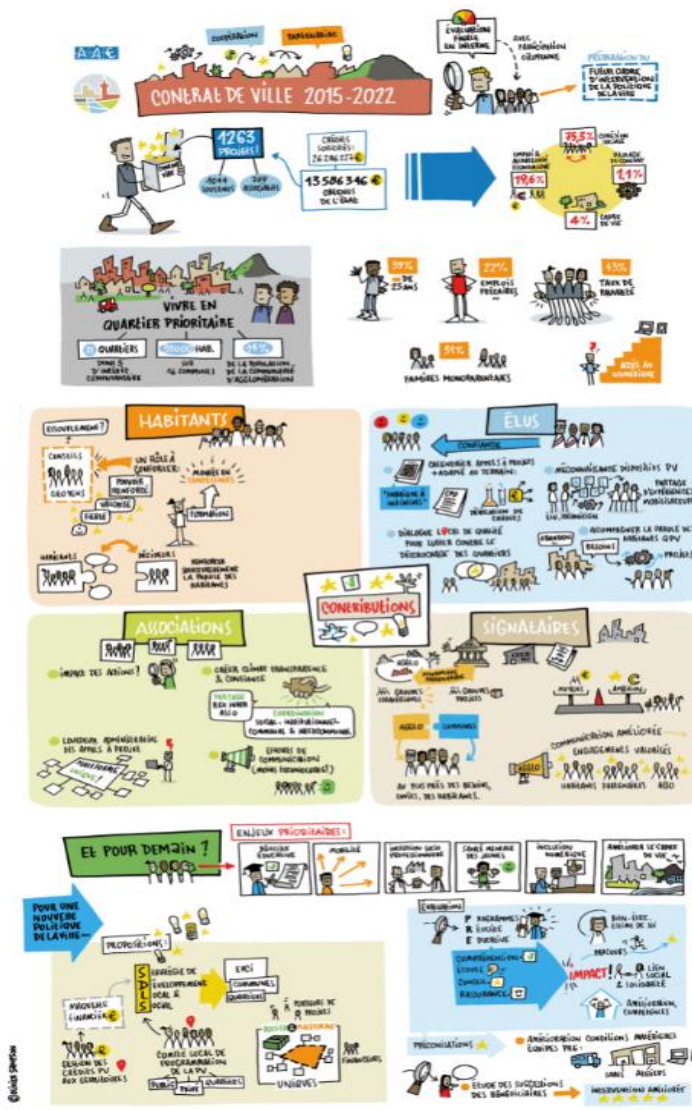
A A C

COOPÉRATION

PARTENARIAT

CONTRAT DE VILLE 2015-2022

ÉVALUATION FINALE EN INTERNE

AVEC PARTICIPATION CITOYENNE

PRÉPARATION DU FUTUR CADRE D'INTERVENTION DE LA POLITIQUE DE LA VILLE

1263 PROJETS

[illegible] SOUTENUS

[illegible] ASSOCIATIONS

CRÉDITS SOLLICITÉS: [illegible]

13 586 346 € OBTENUS DE L'ÉTAT

75,3% COHÉSION SOCIALE

EMPLOI & DÉVELOPPEMENT ÉCONOMIQUE

19,6%

PILIER TRANSVERSAL

1,1%

4% CADRE DE VIE

VIVRE EN QUARTIER PRIORITAIRE

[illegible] QUARTIERS DANS 8 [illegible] D'INTÉRÊT COMMUNAUTAIRE

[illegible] HAB. SUR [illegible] COMMUNES

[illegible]% DE LA POPULATION DE LA COMMUNAUTÉ D'AGGLOMÉRATION

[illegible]% - DE 25 ANS

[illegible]% EMPLOIS PRÉCAIRES

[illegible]% TAUX DE PAUVRETÉ

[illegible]% FAMILLES MONOPARENTALES

ACCÈS AU NUMÉRIQUE

HABITANTS

ESSOUFFLEMENT?

CONSEILS CITOYENS

UN RÔLE À CONFORTER:

POUVOIR RENFORCÉ

VALORISÉ

FORMÉ

MONTÉE EN COMPÉTENCES

FORMATION

HABITANTS

DÉCIDEURS

RENFORCER DURABLEMENT LA PAROLE DES HABITANTS

ÉLUS

CONFIANCE

CALENDRIER APPELS À PROJETS + ADAPTÉ AU TERRAIN

"ENRICHIR & HARMONISER"

DÉLÉGATION DE CRÉDITS

DIALOGUE LOCAL DE QUALITÉ POUR LUTTER CONTRE LE "DÉCROCHAGE" DES QUARTIERS

MÉCONNAISSANCE DISPOSITIFS PV

PARTAGE D'EXPÉRIENCES MOBILISATEUR

SENSIBILISATION

ACCOMPAGNER LA PAROLE DES HABITANTS QPV

ATTENTION

BESOINS

PROJETS

CONTRIBUTIONS

ASSOCIATIONS

IMPACT DES ACTIONS!

CRÉER CLIMAT TRANSPARENCE & CONFIANCE

PARTAGE BIEN MENÉ ASSO

COORDINATION SOCIAL - INSTITUTIONNEL COMMUNAL & INTERCOMMUNAL

LOURDEUR ADMINISTRATIVE DES APPELS À PROJETS

EFFORTS DE COMMUNICATION (MOINS TECHNOCRATIQUE!)

SIGNATAIRES

AGGLO

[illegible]

GRANDES ORIENTATIONS

GRANDS PROJETS

AGGLO

COMMUNES

AU PLUS PRÈS DES BESOINS, ENVIES, DES HABITANTS.

MOYENS

AMBITIONS

COMMUNICATION AMÉLIORÉE

ENGAGEMENTS VALORISÉS

HABITANTS PARTENAIRES ASSO

ET POUR DEMAIN?

ENJEUX PRIORITAIRES:

RÉUSSITE ÉDUCATIVE

MOBILITÉ

INSERTION SOCIO PROFESSIONNELLE

ÊTRE MENEUR DES JEUNES

INCLUSION NUMÉRIQUE

AMÉLIORER LE CADRE DE VIE

POUR UNE NOUVELLE POLITIQUE DE LA VILLE...

PROPOSITIONS:

SDLS

STRATÉGIE DE DÉVELOPPEMENT LOCAL & SOCIAL

ENJEUX COMMUNAUX QUARTIERS

PORTEURS DE PROJETS

MAQUETTE FINANCIÈRE

GESTION DES CRÉDITS PV AUX COMMUNES

COMITÉ LOCAL DE PROGRAMMATION DE LA PV

PUBLIC PRIVÉ QUARTIERS

DOSSIERS FINANCEURS

UNIQUES

ÉVALUATION

P PROGRAMMES

R RÉUSSITE

E DURABLE

COMPÉTENCES

ÉCOUTE

CONSEIL

BIENVEILLANCE

IMPACT!

BIEN-ÊTRE, ESTIME DE SOI

PARCOURS

LIEN SOCIAL & SOLIDARITÉ

AMÉLIORER COMPÉTENCES

PRÉCONISATIONS

AMÉLIORATION CONDITIONS MATÉRIELLES ÉQUIPES PRO

SANS

ABRIS

ÉTUDE DES SUGGESTIONS DES BÉNÉFICIAIRES

INTERVENTION AMÉLIORÉE

©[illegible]